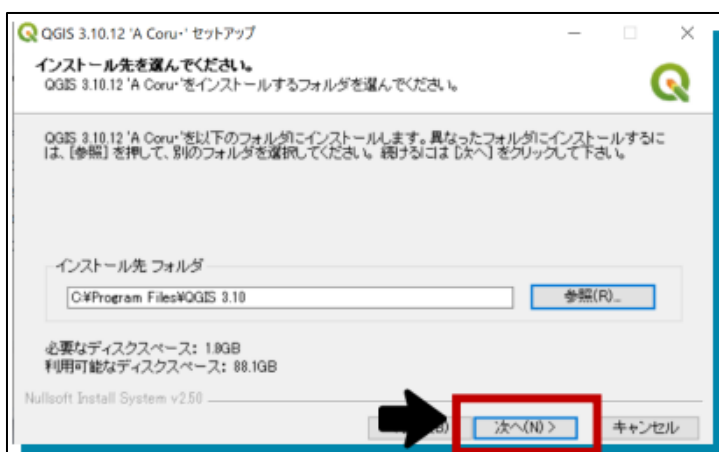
QGIS 3.10.12 'A Coru-' セットアップ

インストール先を選んでください。

QGIS 3.10.12 'A Coru-'をインストールするフォルダを選んでください。

QGIS 3.10.12 'A Coru-'を以下のフォルダにインストールします。異なったフォルダにインストールするには、[参照] を押して、別のフォルダを選択してください。 続けるには [次へ] をクリックして下さい。

インストール先 フォルダ

C:¥Program Files¥QGIS 3.10

参照(R)...

必要なディスクスペース: 1.0GB
利用可能なディスクスペース: 88.1GB

Nullsoft Install System v2.50

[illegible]B)

次へ(N) >

キャンセル